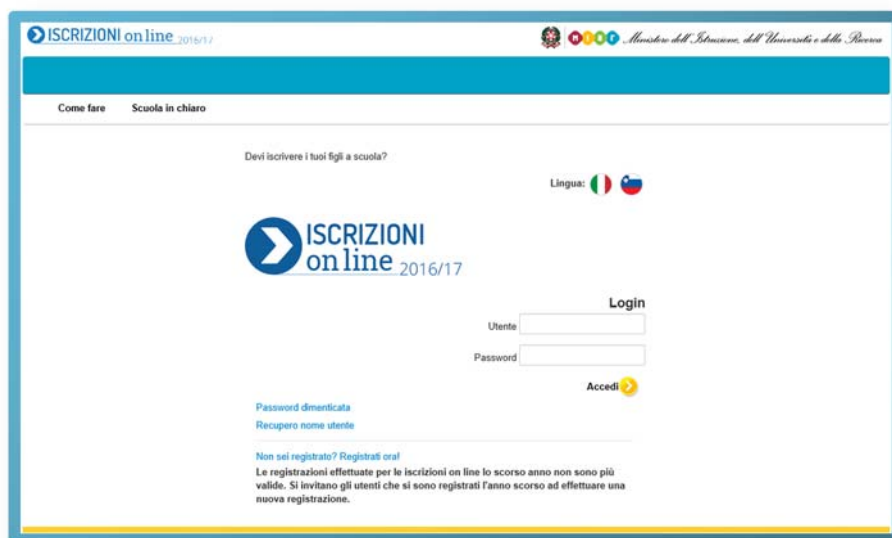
ISCRIZIONI on line 2016/17

MIUR Ministero dell'Istruzione, dell'Università e della Ricerca

Come fare Scuola in chiaro

Devi iscrivere i tuoi figli a scuola?

Lingua:

ISCRIZIONI on line 2016/17

Login

Utente

Password

Accedi

Password dimenticata

Recupero nome utente

Non sei registrato? Registrati ora!

Le registrazioni effettuate per le iscrizioni on line lo scorso anno non sono più valide. Si invitano gli utenti che si sono registrati l'anno scorso ad effettuare una nuova registrazione.